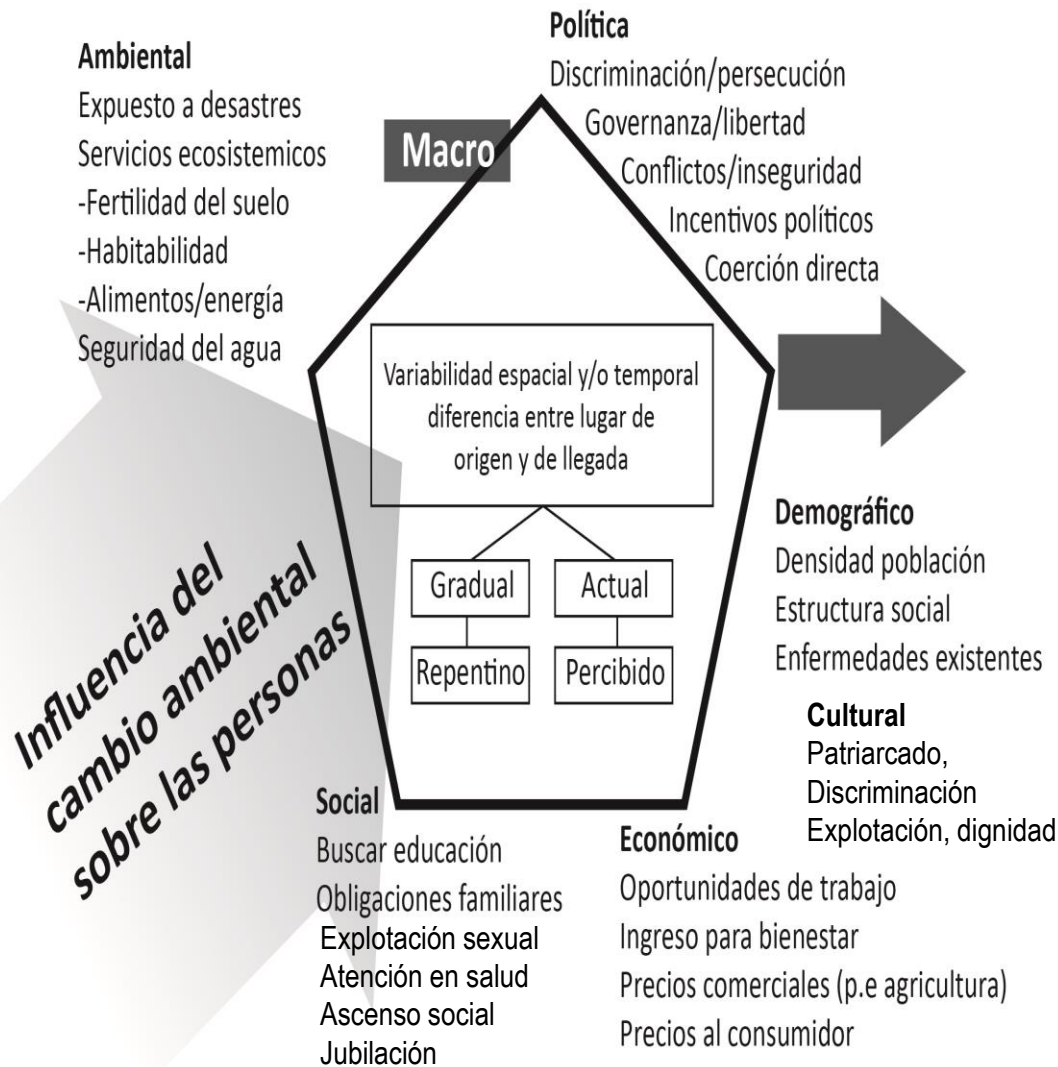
Ambiental
Expuesto a desastres
Servicios ecosistemicos
-Fertilidad del suelo
-Habitabilidad
-Alimentos/energía
Seguridad del agua

Política
Discriminación/persecución
Governanza/libertad
Conflictos/inseguridad
Incentivos políticos
Coerción directa

Macro

Variabilidad espacial y/o temporal diferencia entre lugar de origen y de llegada

Gradual
Actual
Repentino
Percibido

Demográfico
Densidad población
Estructura social
Enfermedades existentes

Cultural
Patriarcado,
Discriminación
Explotación, dignidad

Influencia del cambio ambiental sobre las personas

Social
Buscar educación
Obligaciones familiares
Explotación sexual
Atención en salud
Ascenso social
Jubilación

Económico
Oportunidades de trabajo
Ingreso para bienestar
Precios comerciales (p.e agricultura)
Precios al consumidor